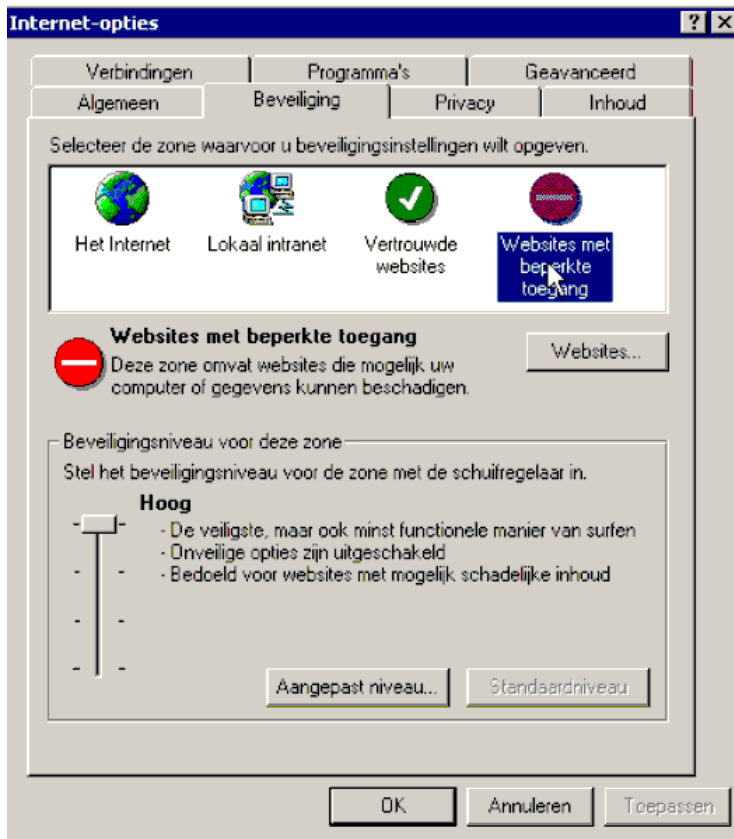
Internet-opties

? X

Verbindingen | Programma's | Geavanceerd

Algemeen | Beveiliging | Privacy | Inhoud

Selecteer de zone waarvoor u beveiligingsinstellingen wilt opgeven.

Het Internet

Lokaal intranet

Vertrouwde websites

Websites met beperkte toegang

Websites met beperkte toegang

Deze zone omvat websites die mogelijk uw computer of gegevens kunnen beschadigen.

Websites...

Beveiligingsniveau voor deze zone

Stel het beveiligingsniveau voor de zone met de schuifregelaar in.

Hoog

- De veiligste, maar ook minst functionele manier van surfen
- Onveilige opties zijn uitgeschakeld
- Bedoeld voor websites met mogelijk schadelijke inhoud

Aangepast niveau...

Standaardniveau

OK

Annuleren

Toepassen